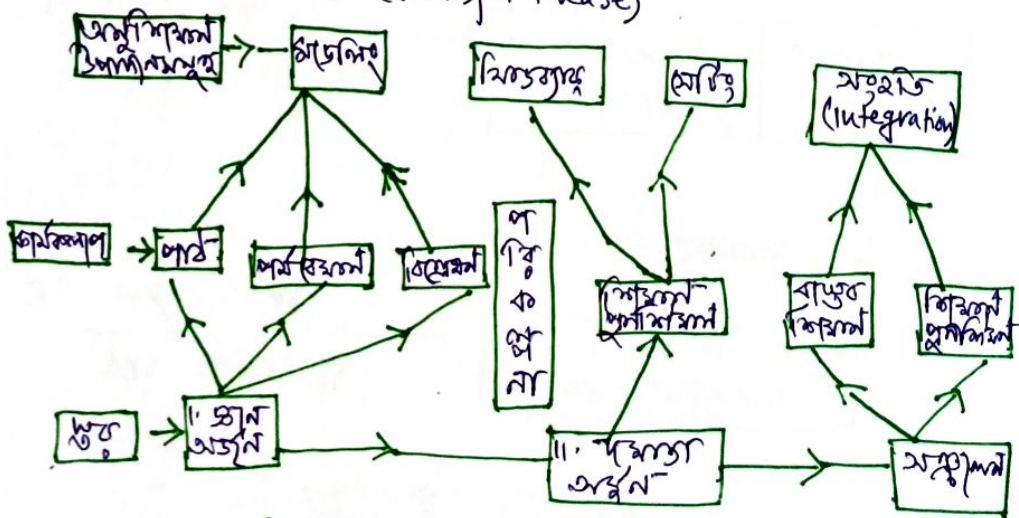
অনুশিক্ষণ উপাদানসমূহ

মডেলিং

নির্দেশনামূলক

কোচিং

সংহতি (Integration)

কার্যকলাপ

পাঠ

পর্যবেক্ষণ

বিশ্লেষণ

প
রি
ক
ল্প
না

শিক্ষণ অনুশীলন

বাস্তব শিক্ষণ

শিক্ষণ অনুশীলন

সূচনা

I. জ্ঞান অর্জন

II. দক্ষতা অর্জন

সম্প্রসারণ